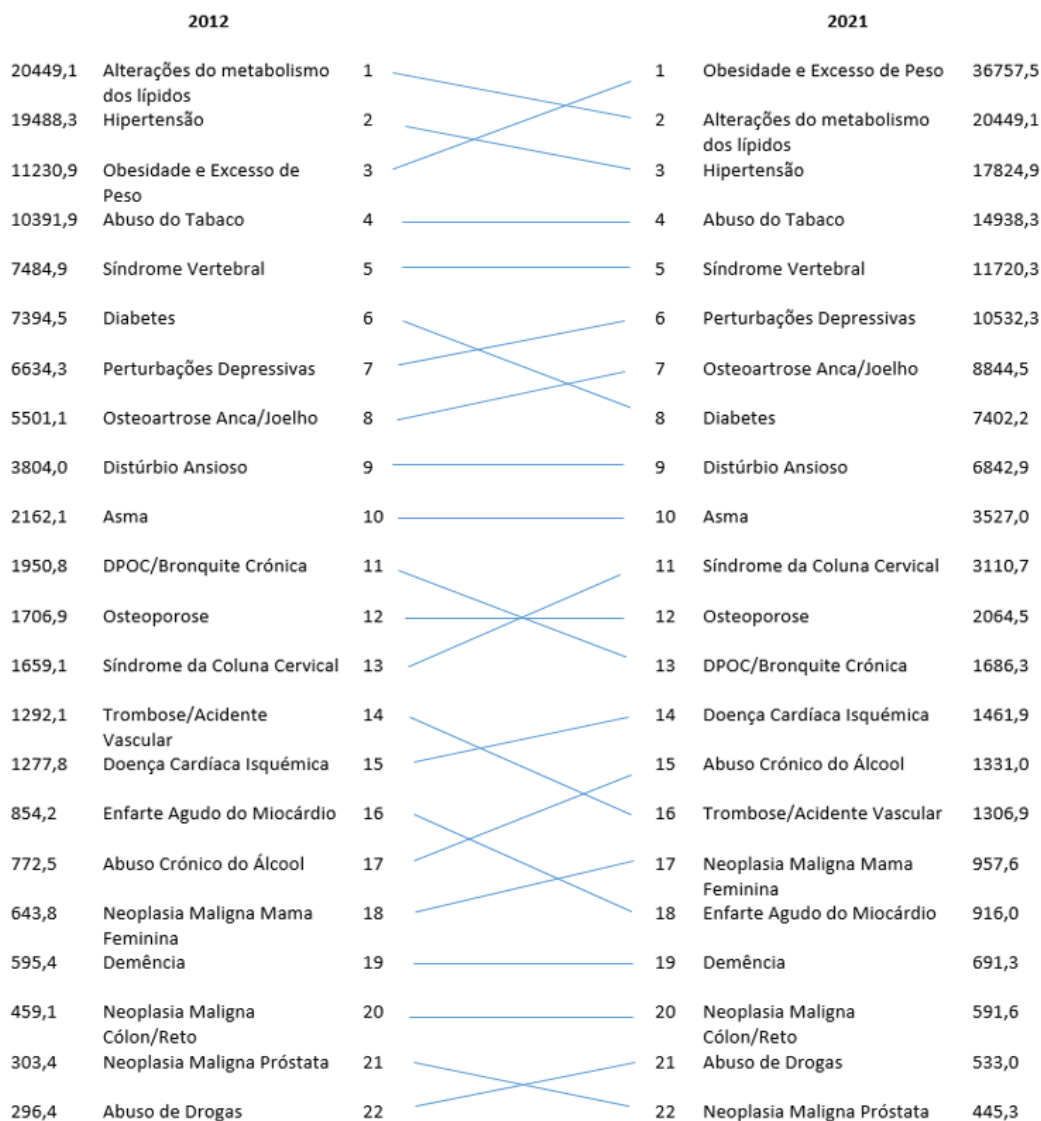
2012

| | | |
|---|---|---|
| 20449,1 | Alterações do metabolismo dos lípidos | 1 |
| 19488,3 | Hipertensão | 2 |
| 11230,9 | Obesidade e Excesso de Peso | 3 |
| 10391,9 | Abuso do Tabaco | 4 |
| 7484,9 | Síndrome Vertebral | 5 |
| 7394,5 | Diabetes | 6 |
| 6634,3 | Perturbações Depressivas | 7 |
| 5501,1 | Osteoartrose Anca/Joelho | 8 |
| 3804,0 | Distúrbio Ansioso | 9 |
| 2162,1 | Asma | 10 |
| 1950,8 | DPOC/Bronquite Crónica | 11 |
| 1706,9 | Osteoporose | 12 |
| 1659,1 | Síndrome da Coluna Cervical | 13 |
| 1292,1 | Trombose/Acidente Vascular | 14 |
| 1277,8 | Doença Cardíaca Isquémica | 15 |
| 854,2 | Enfarte Agudo do Miocárdio | 16 |
| 772,5 | Abuso Crónico do Álcool | 17 |
| 643,8 | Neoplasia Maligna Mama Feminina | 18 |
| 595,4 | Demência | 19 |
| 459,1 | Neoplasia Maligna Cólon/Reto | 20 |
| 303,4 | Neoplasia Maligna Próstata | 21 |
| 296,4 | Abuso de Drogas | 22 |

2021

| | | |
|---|---|---|
| 1 | Obesidade e Excesso de Peso | 36757,5 |
| 2 | Alterações do metabolismo dos lípidos | 20449,1 |
| 3 | Hipertensão | 17824,9 |
| 4 | Abuso do Tabaco | 14938,3 |
| 5 | Síndrome Vertebral | 11720,3 |
| 6 | Perturbações Depressivas | 10532,3 |
| 7 | Osteoartrose Anca/Joelho | 8844,5 |
| 8 | Diabetes | 7402,2 |
| 9 | Distúrbio Ansioso | 6842,9 |
| 10 | Asma | 3527,0 |
| 11 | Síndrome da Coluna Cervical | 3110,7 |
| 12 | Osteoporose | 2064,5 |
| 13 | DPOC/Bronquite Crónica | 1686,3 |
| 14 | Doença Cardíaca Isquémica | 1461,9 |
| 15 | Abuso Crónico do Álcool | 1331,0 |
| 16 | Trombose/Acidente Vascular | 1306,9 |
| 17 | Neoplasia Maligna Mama Feminina | 957,6 |
| 18 | Enfarte Agudo do Miocárdio | 916,0 |
| 19 | Demência | 691,3 |
| 20 | Neoplasia Maligna Cólon/Reto | 591,6 |
| 21 | Abuso de Drogas | 533,0 |
| 22 | Neoplasia Maligna Próstata | 445,3 |